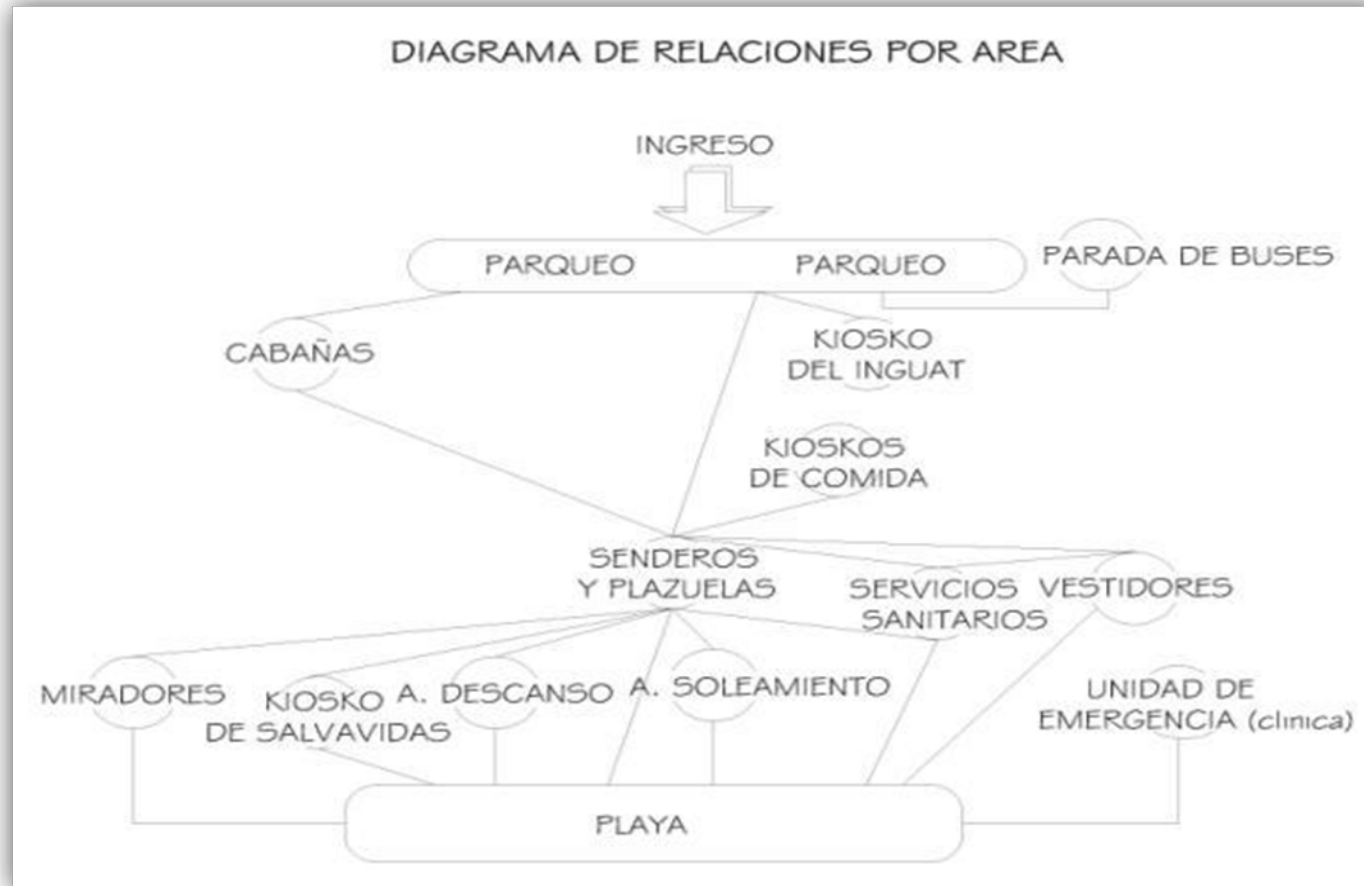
DIAGRAMA DE RELACIONES POR AREA

INGRESO

PARQUEO

PARQUEO

PARADA DE BUSES

CABAÑAS

KIOSKO DEL INGUAT

KIOSKOS DE COMIDA

SENDEROS Y PLAZUELAS

SERVICIOS SANITARIOS

VESTIDORES

MIRADORES

KIOSKO DE SALVAVIDAS

A. DESCANSO

A. SOLEAMIENTO

UNIDAD DE EMERGENCIA (clinica)

PLAYA